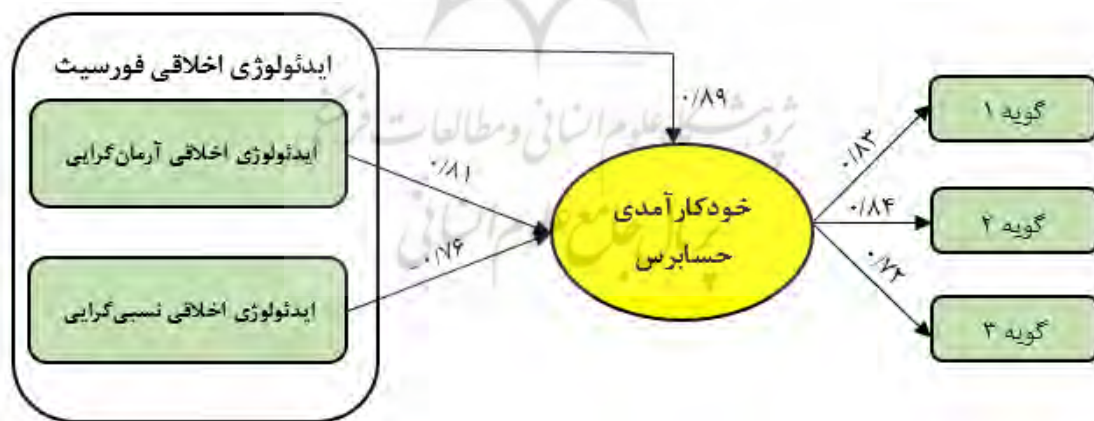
ایدئولوژی اخلاقی فورسیث

ایدئولوژی اخلاقی آرمان‌گرایی

ایدئولوژی اخلاقی نسبی‌گرایی

۰/۸۹

۰/۸۱

-۰/۷۶

خودکارآمدی حسابرس

۰/۸۳

۰/۸۴

۰/۷۲

گویه ۱

گویه ۲

گویه ۳

پژوهشگاه علوم انسانی و مطالعات فرهنگی
پرتال جامع علوم انسانی